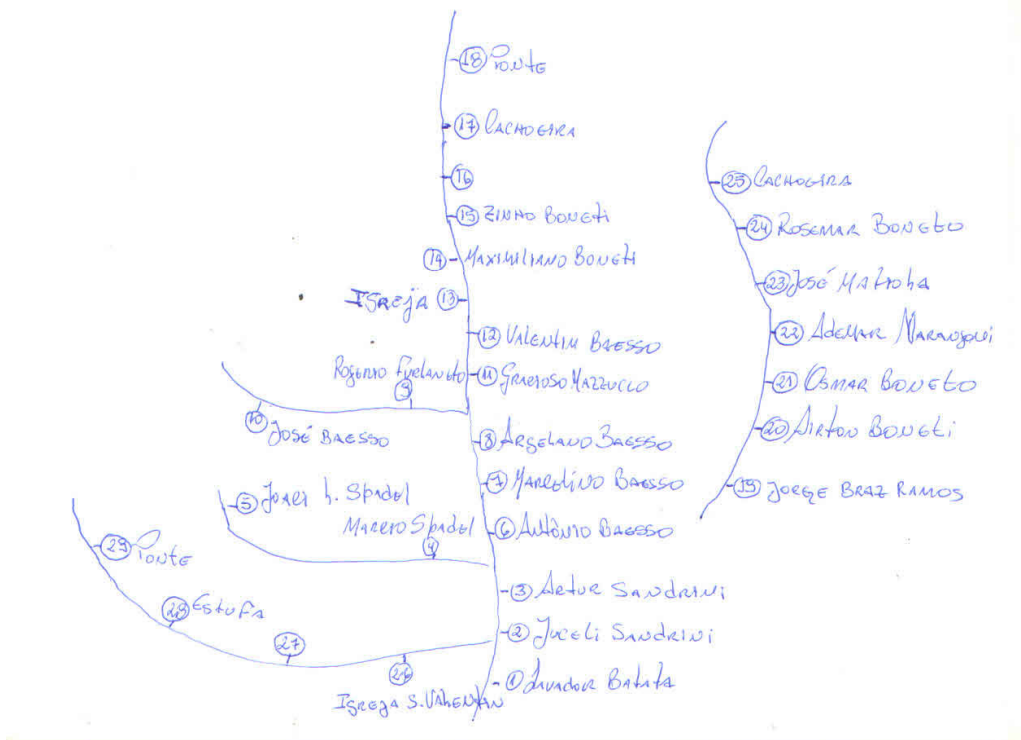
18 Ponte

17 Cachoeira

16

15 Zinho Boneti

14 Maximiliano Boneti

Igreja 13

12 Valentim Baesso

Rogerio Furlaneto 9

11 Gracioso Mazzucco

10 José Baesso

8 Argelano Baesso

7 Marcelino Baesso

5 Josei L. Spadel

Marcero Spadel 4

6 Antônio Baesso

29 Ponte

28 Estufa

27

26

3 Artur Sandrini

2 Juceli Sandrini

1 Davador Batata

Igreja S. Valentim

25 Cachoeira

24 Rosemar Boneto

23 José Matroha

22 Adelmar Marangoni

21 Osmar Boneto

20 Airton Boneti

19 Jorge Braz Ramos